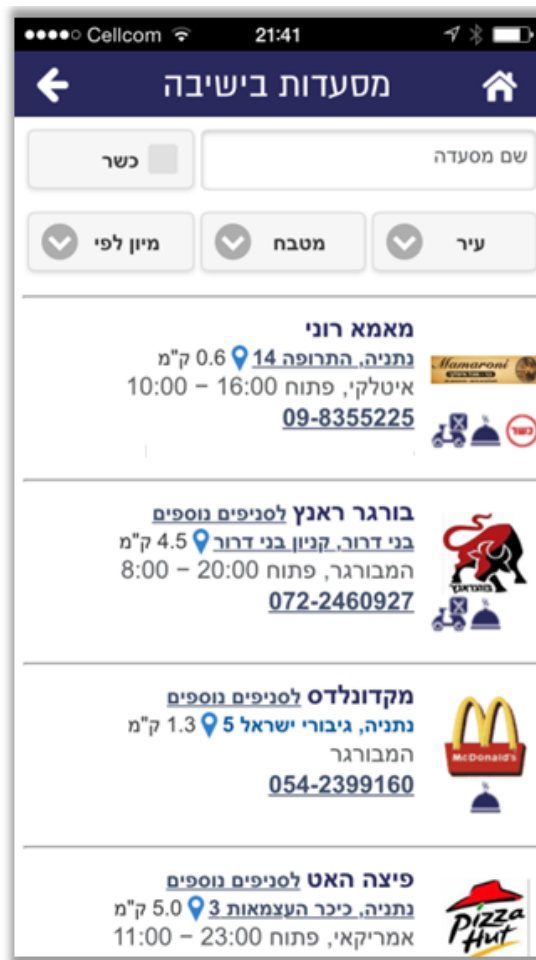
●●●●○ Cellcom 21:41

מסעדות בישיבה

שם מסעדה
כשר

עיר
מטבח
מיון לפי

מאמא רוני
נתניה, התרופה 14 0.6 ק"מ
איטלקי, פתוח 16:00 – 10:00
09-8355225
Mamaroni
כשר

בורגר ראנץ לסניפים נוספים
בני דרור, קניון בני דרור 4.5 ק"מ
המבורגר, פתוח 20:00 – 8:00
072-2460927

מקדונלדס לסניפים נוספים
נתניה, גיבורי ישראל 5 1.3 ק"מ
המבורגר
054-2399160
McDonald's

פיצה האט לסניפים נוספים
נתניה, כיכר העצמאות 3 5.0 ק"מ
אמריקאי, פתוח 23:00 – 11:00
Pizza Hut